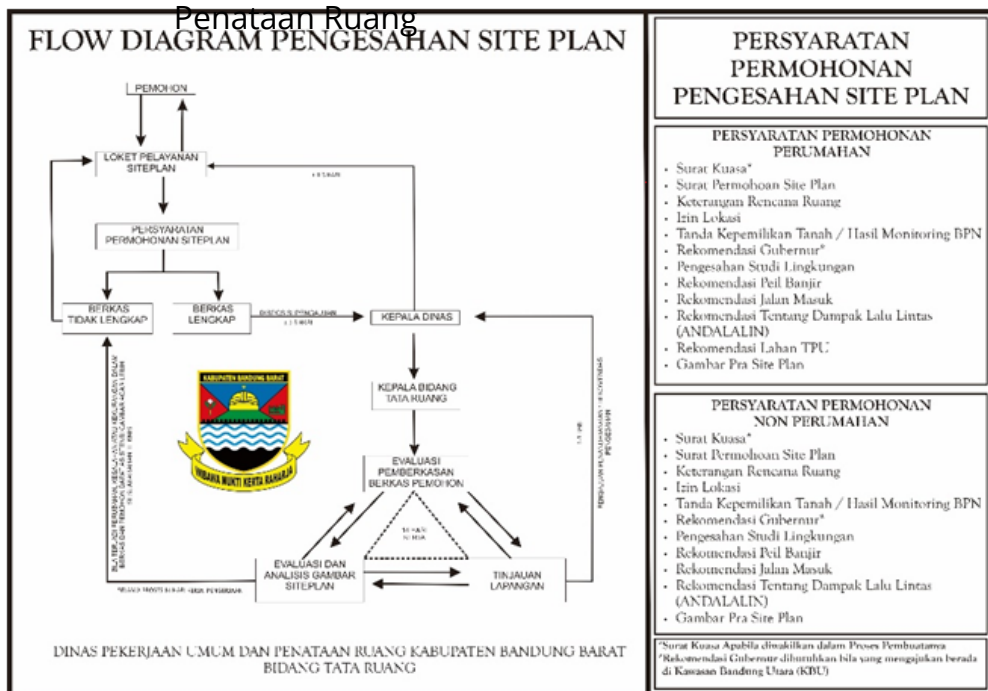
Penataan Ruang

FLOW DIAGRAM PENGESAHAN SITE PLAN

PEMOHON

LOKET PELAYANAN SITEPLAN

PERSYARATAN PERMOHONAN SITEPLAN

BERKAS TIDAK LENGKAP

BERKAS LENGKAP

KEPALA DINAS

KEPALA BIDANG TATA RUANG

EVALUASI PEMBERKASAN BERKAS PEMOHON

EVALUASI DAN ANALISIS GAMBAR SITEPLAN

TINJAUAN LAPANGAN

KABUPATEN BANDUNG BARAT

WIBAWA MUKTI KERTA RAHARJA

DINAS PEKERJAAN UMUM DAN PENATAAN RUANG KABUPATEN BANDUNG BARAT
BIDANG TATA RUANG

PERSYARATAN PERMOHONAN PENGESAHAN SITE PLAN

PERSYARATAN PERMOHONAN PERUMAHAN
- Surat Kuasa*
- Surat Permohoan Site Plan
- Keterangan Rencana Ruang
- Izin Lokasi
- Tanda Kepemilikan Tanah / Hasil Monitoring BPN
- Rekomendasi Gubernur*
- Pengesahan Studi Lingkungan
- Rekomendasi Peil Banjir
- Rekomendasi Jalan Masuk
- Rekomendasi Tentang Dampak Lalu Lintas (ANDALALIN)
- Rekomendasi Lahan TPU
- Gambar Pra Site Plan

PERSYARATAN PERMOHONAN NON PERUMAHAN
- Surat Kuasa*
- Surat Permohoan Site Plan
- Keterangan Rencana Ruang
- Izin Lokasi
- Tanda Kepemilikan Tanah / Hasil Monitoring BPN
- Rekomendasi Gubernur*
- Pengesahan Studi Lingkungan
- Rekomendasi Peil Banjir
- Rekomendasi Jalan Masuk
- Rekomendasi Tentang Dampak Lalu Lintas (ANDALALIN)
- Gambar Pra Site Plan

*Surat Kuasa Apabila diwakilkan dalam Proses Pembuatanya
*Rekomendasi Gubernur dibutuhkan bila yang mengajukan berada di Kawasan Bandung Utara (KBU)